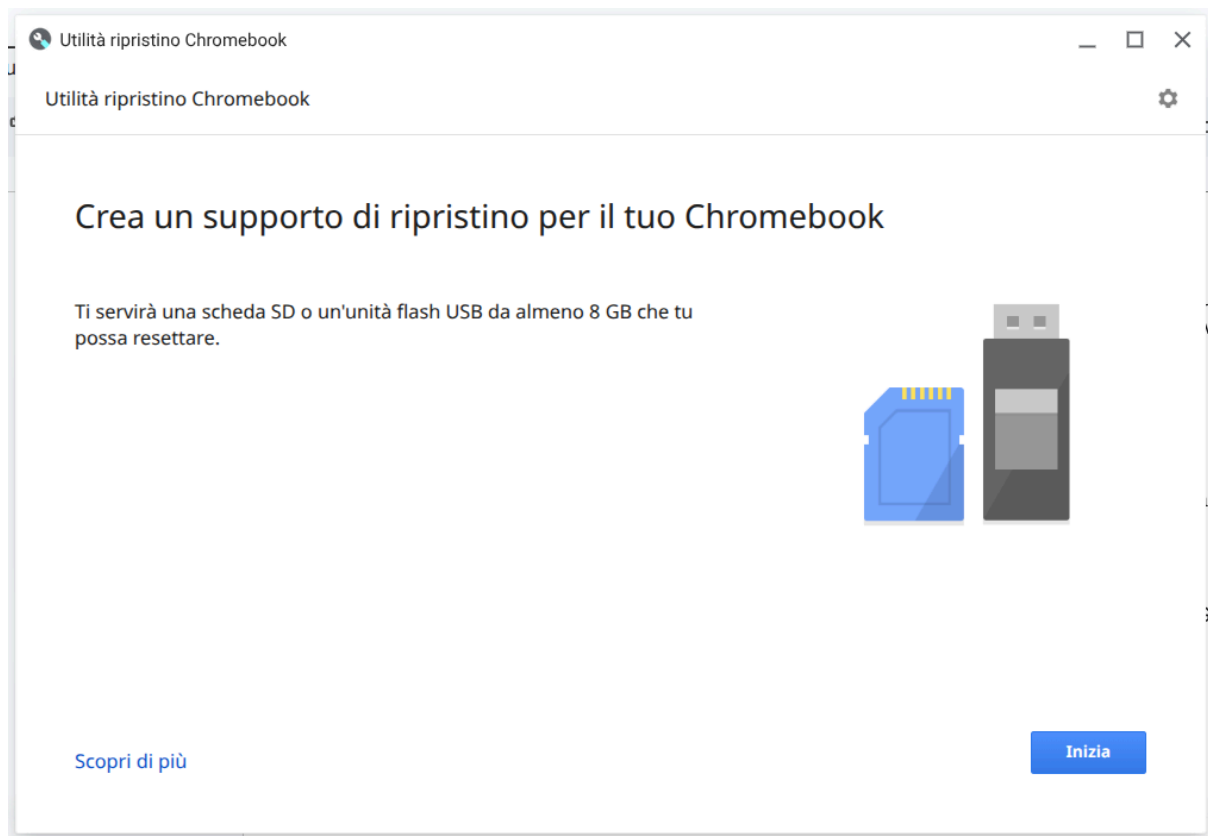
Utilità ripristino Chromebook

Utilità ripristino Chromebook

Crea un supporto di ripristino per il tuo Chromebook

Ti servirà una scheda SD o un'unità flash USB da almeno 8 GB che tu possa resettare.

Scopri di più

Inizia